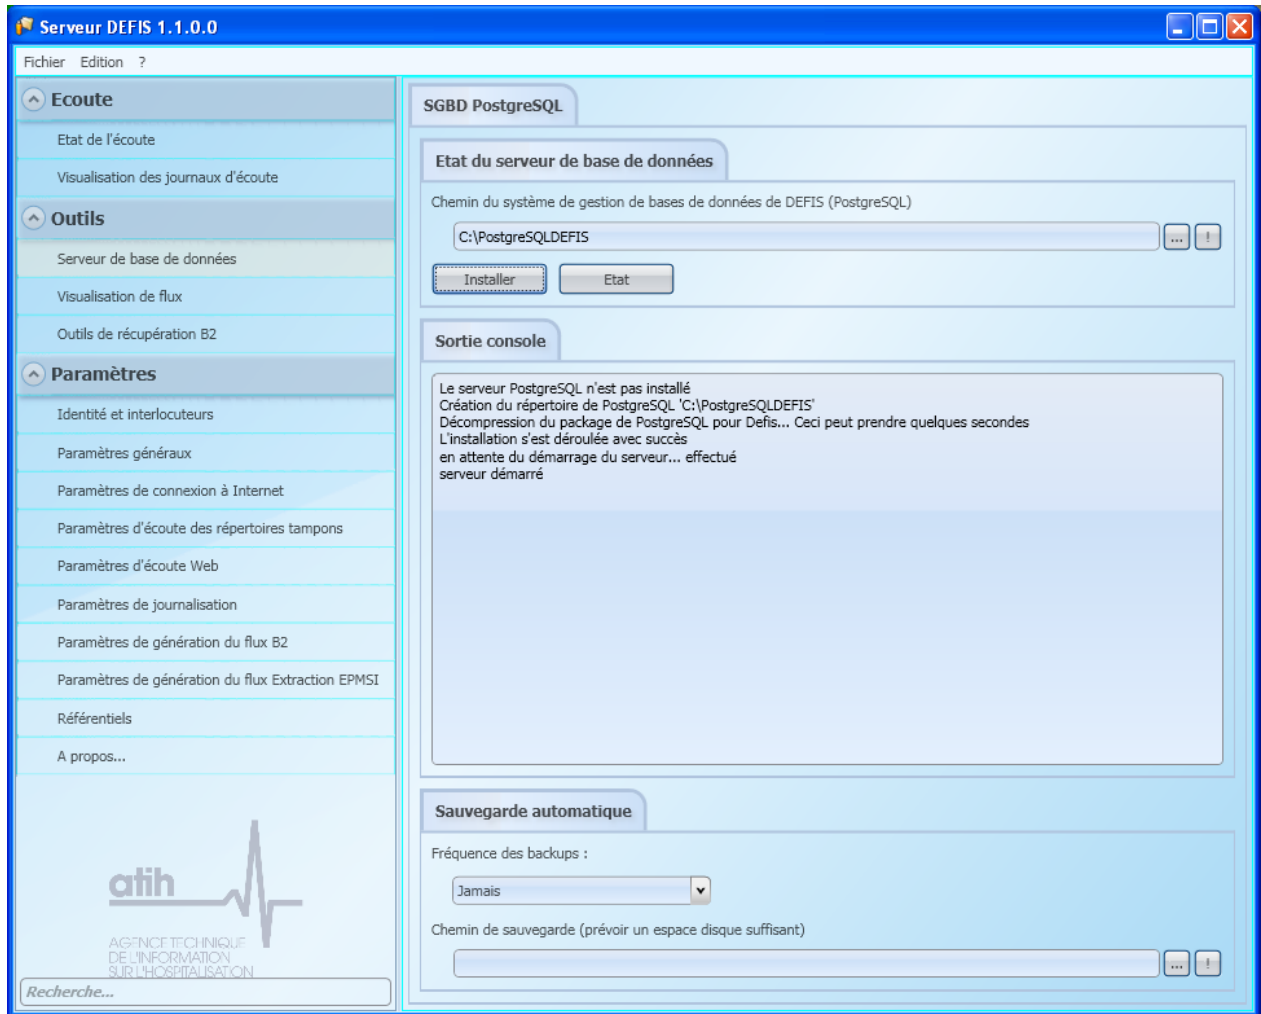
Serveur DEFIS 1.1.0.0

Fichier Edition ?

Ecoute

Etat de l'écoute

Visualisation des journaux d'écoute

Outils

Serveur de base de données

Visualisation de flux

Outils de récupération B2

Paramètres

Identité et interlocuteurs

Paramètres généraux

Paramètres de connexion à Internet

Paramètres d'écoute des répertoires tampons

Paramètres d'écoute Web

Paramètres de journalisation

Paramètres de génération du flux B2

Paramètres de génération du flux Extraction EPMSI

Référentiels

A propos...

atih

AGENCE TECHNIQUE DE L'INFORMATION SUR L'HOSPITALISATION

Recherche...

SGBD PostgreSQL

Etat du serveur de base de données

Chemin du système de gestion de bases de données de DEFIS (PostgreSQL)

C:\PostgreSQLDEFIS

...

!

Installer

Etat

Sortie console

Le serveur PostgreSQL n'est pas installé
Création du répertoire de PostgreSQL 'C:\PostgreSQLDEFIS'
Décompression du package de PostgreSQL pour Defis... Ceci peut prendre quelques secondes
L'installation s'est déroulée avec succès
en attente du démarrage du serveur... effectué
serveur démarré

Sauvegarde automatique

Fréquence des backups :

Jamais

Chemin de sauvegarde (prévoir un espace disque suffisant)

...

!